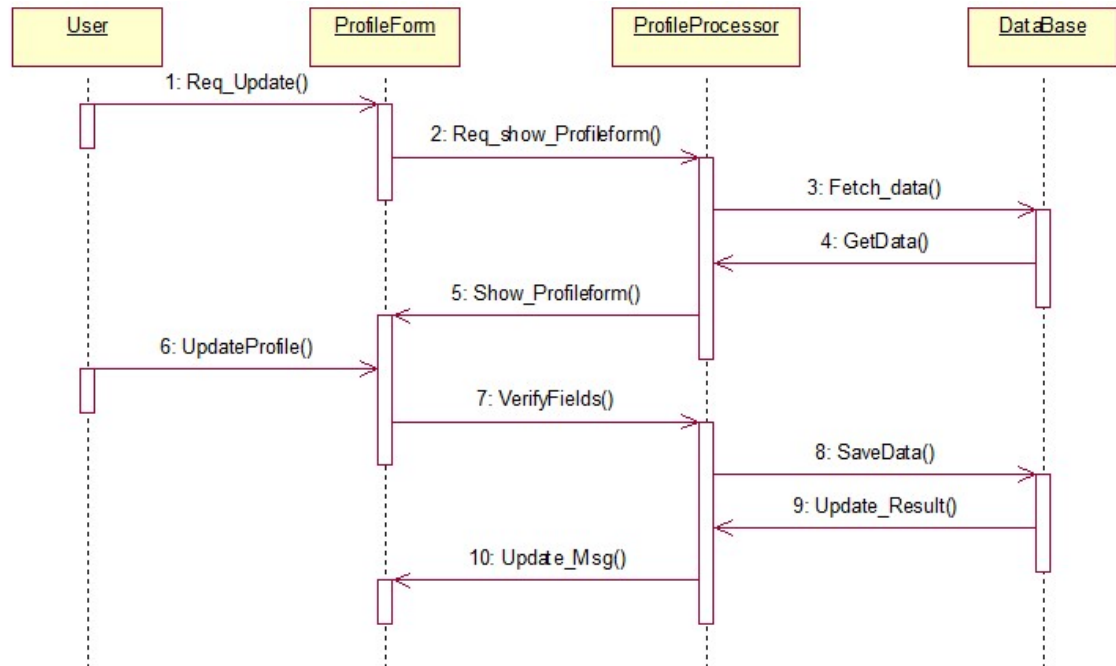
User

ProfileForm

ProfileProcessor

DataBase

1: Req_Update()

2: Req_show_Profileform()

3: Fetch_data()

4: GetData()

5: Show_Profileform()

6: UpdateProfile()

7: VerifyFields()

8: SaveData()

9: Update_Result()

10: Update_Msg()